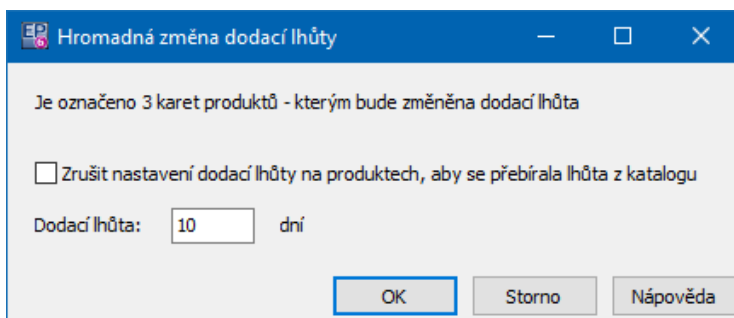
Hromadná změna dodací lhůty

Je označeno 3 karet produktů - kterým bude změněna dodací lhůta

Zrušit nastavení dodací lhůty na produktech, aby se přebírala lhůta z katalogu

Dodací lhůta: 10 dní

OK Storno Nápověda